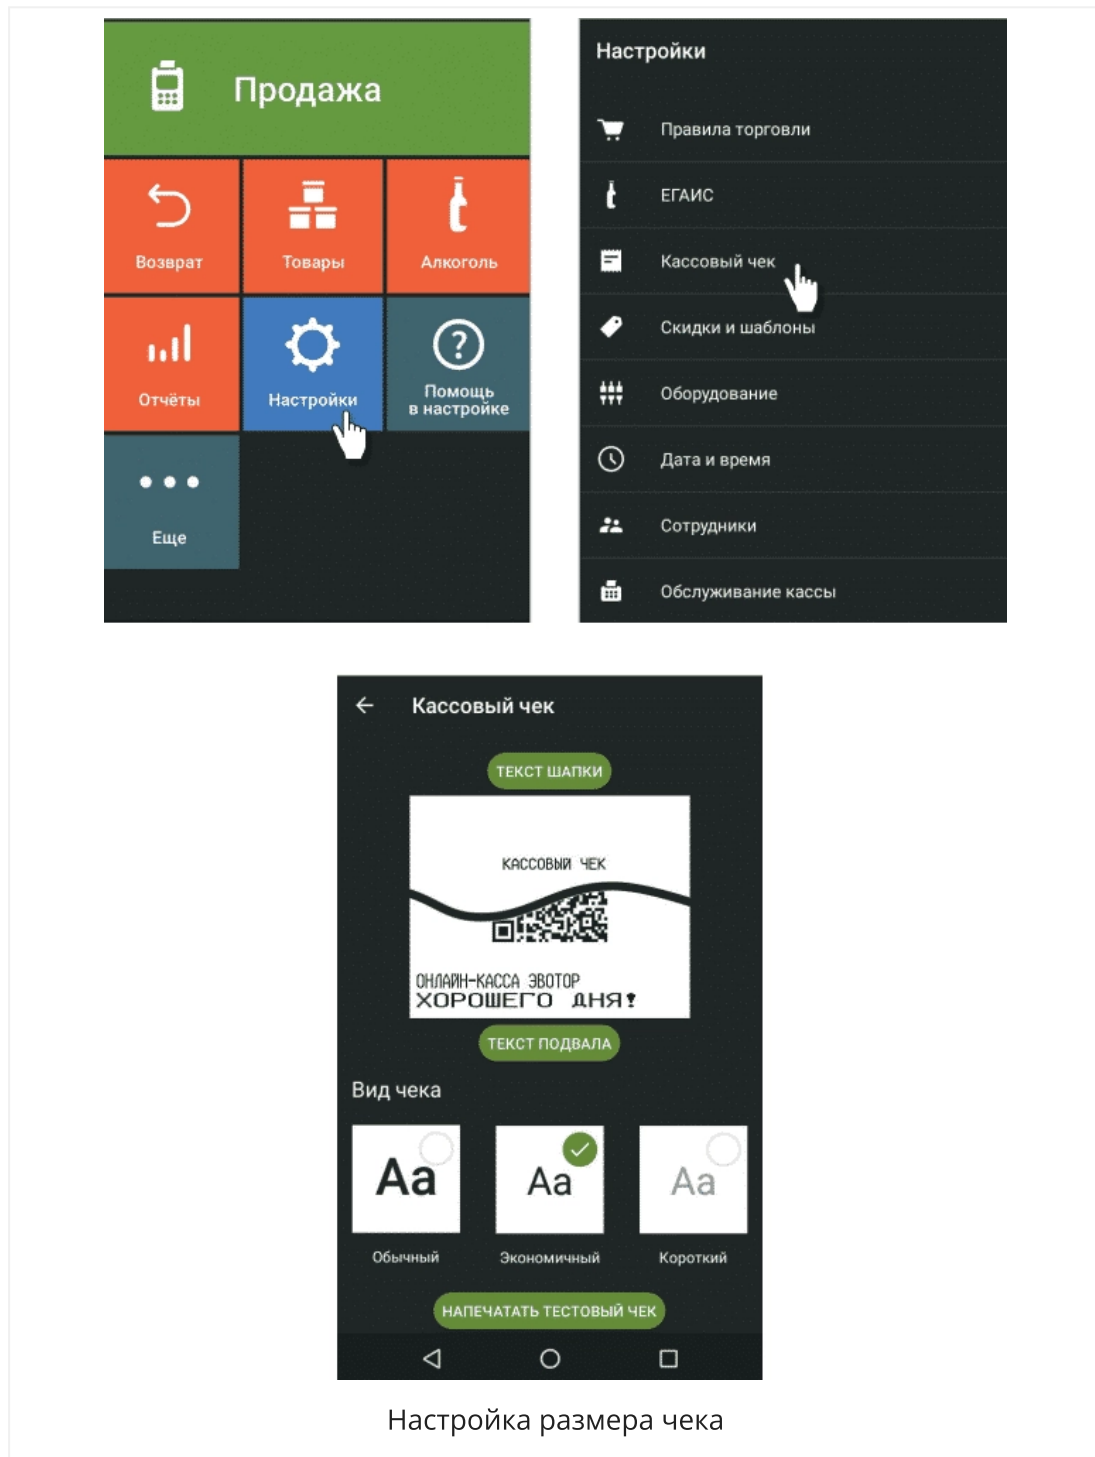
Продажа

Возврат

Товары

Алкоголь

Отчёты

Настройки

Помощь в настройке

Еще

Настройки

Правила торговли

ЕГАИС

Кассовый чек

Скидки и шаблоны

Оборудование

Дата и время

Сотрудники

Обслуживание кассы

Кассовый чек

ТЕКСТ ШАПКИ

КАССОВЫЙ ЧЕК

ОНЛАЙН-КАССА ЭВОТОР
ХОРОШЕГО ДНЯ!

ТЕКСТ ПОДВАЛА

Вид чека

Aa
Обычный

Aa
Экономичный

Aa
Короткий

НАПЕЧАТАТЬ ТЕСТОВЫЙ ЧЕК

Настройка размера чека